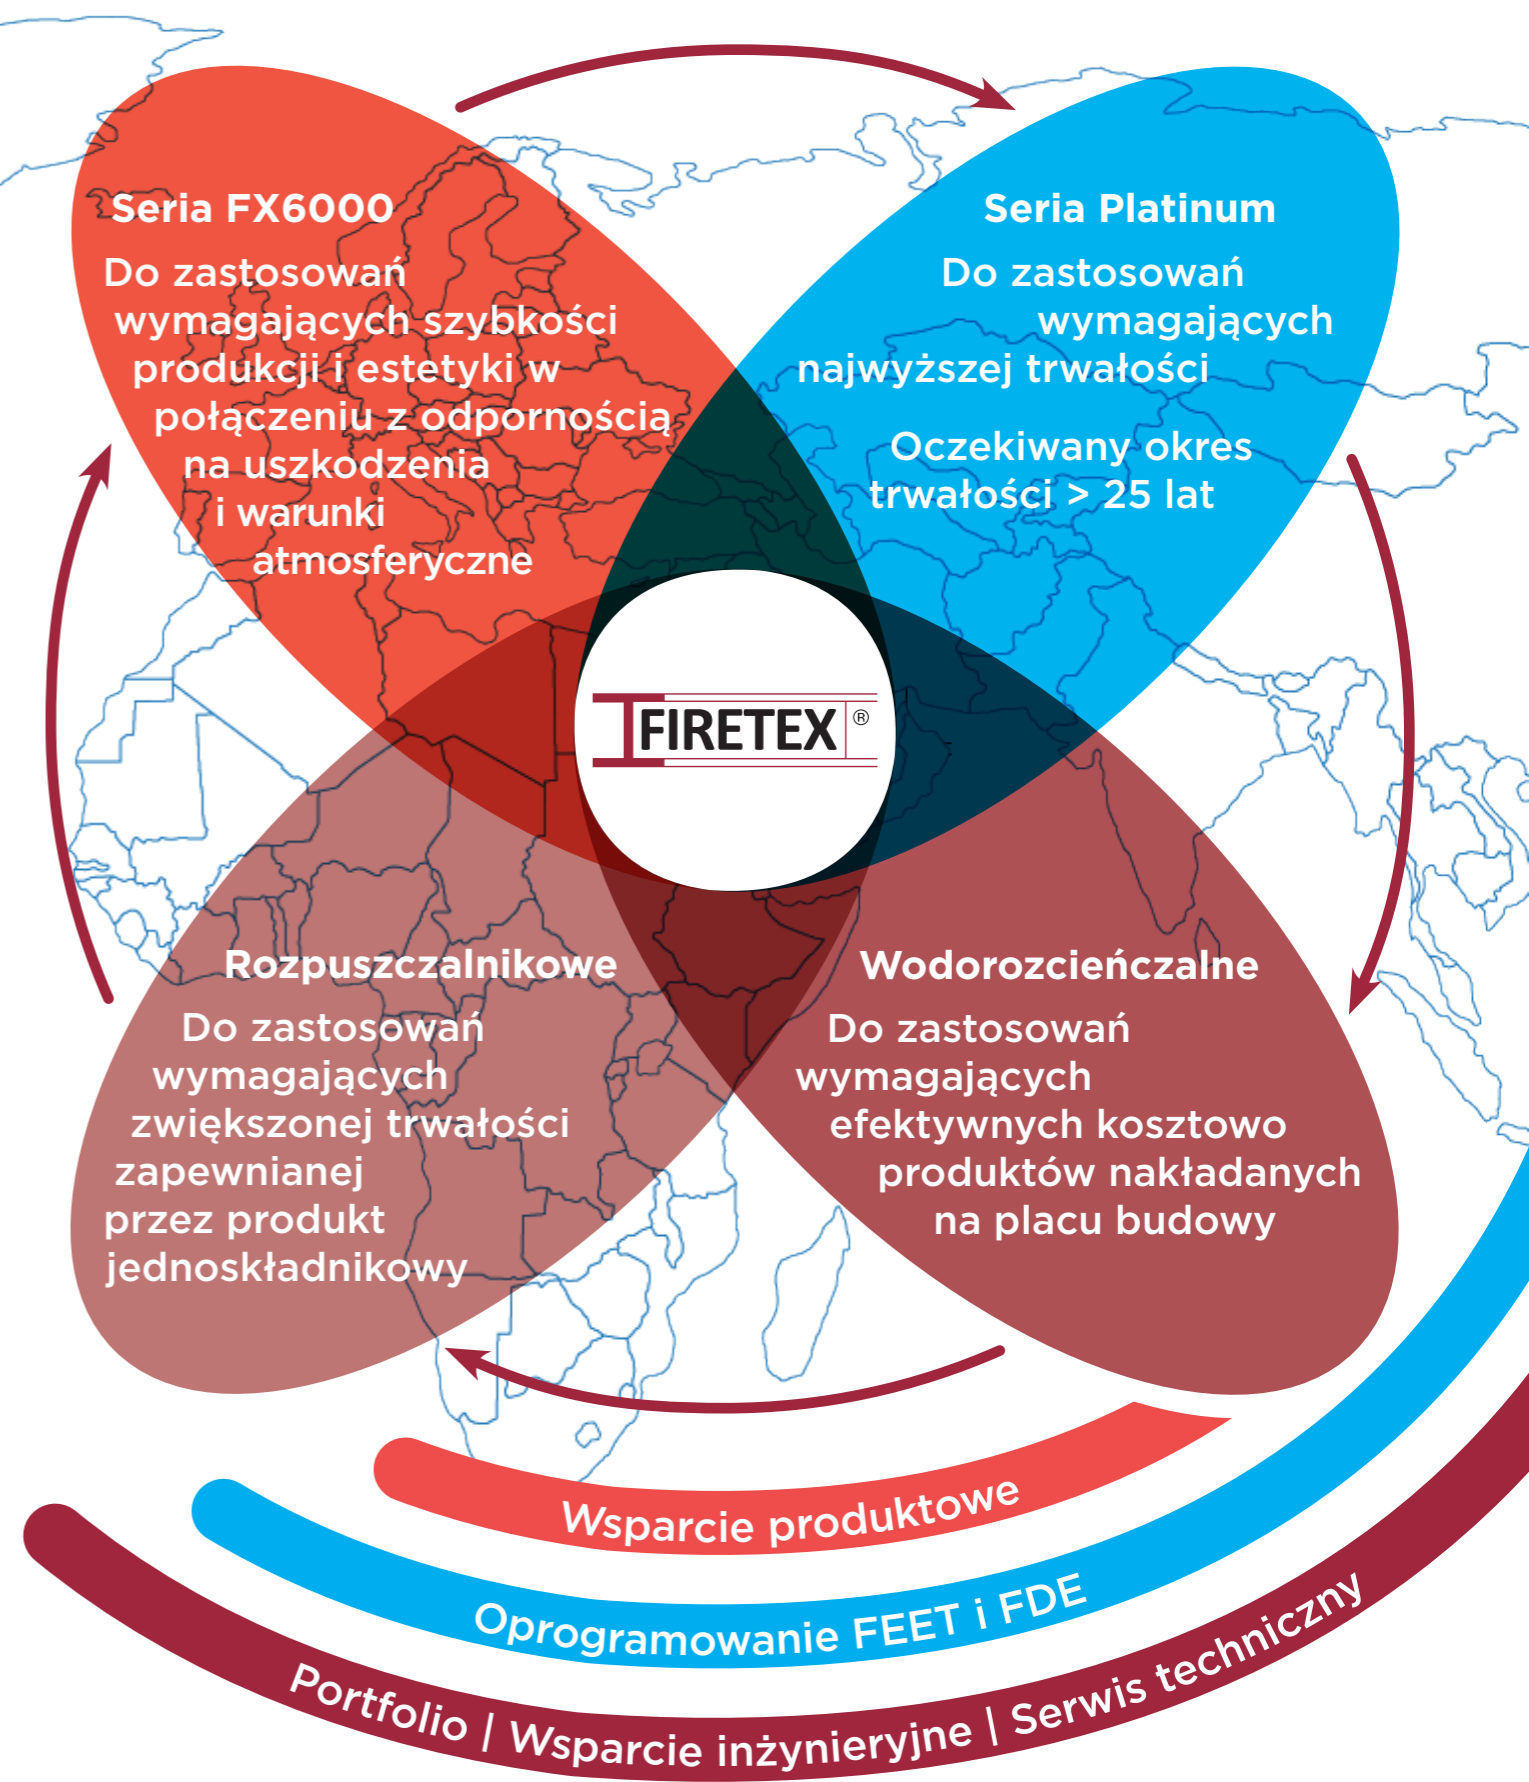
Seria FX6000

Do zastosowań wymagających szybkości produkcji i estetyki w połączeniu z odpornością na uszkodzenia i warunki atmosferyczne

Seria Platinum

Do zastosowań wymagających najwyższej trwałości

Oczekiwany okres trwałości > 25 lat

FIRETEX®

Rozpuszczalnikowe

Do zastosowań wymagających zwiększonej trwałości zapewnianej przez produkt jednoskładnikowy

Wodorozcieńczalne

Do zastosowań wymagających efektywnych kosztowo produktów nakładanych na placu budowy

Wsparcie produktowe

Oprogramowanie FEET i FDE

Portfolio | Wsparcie inżynieryjne | Serwis techniczny